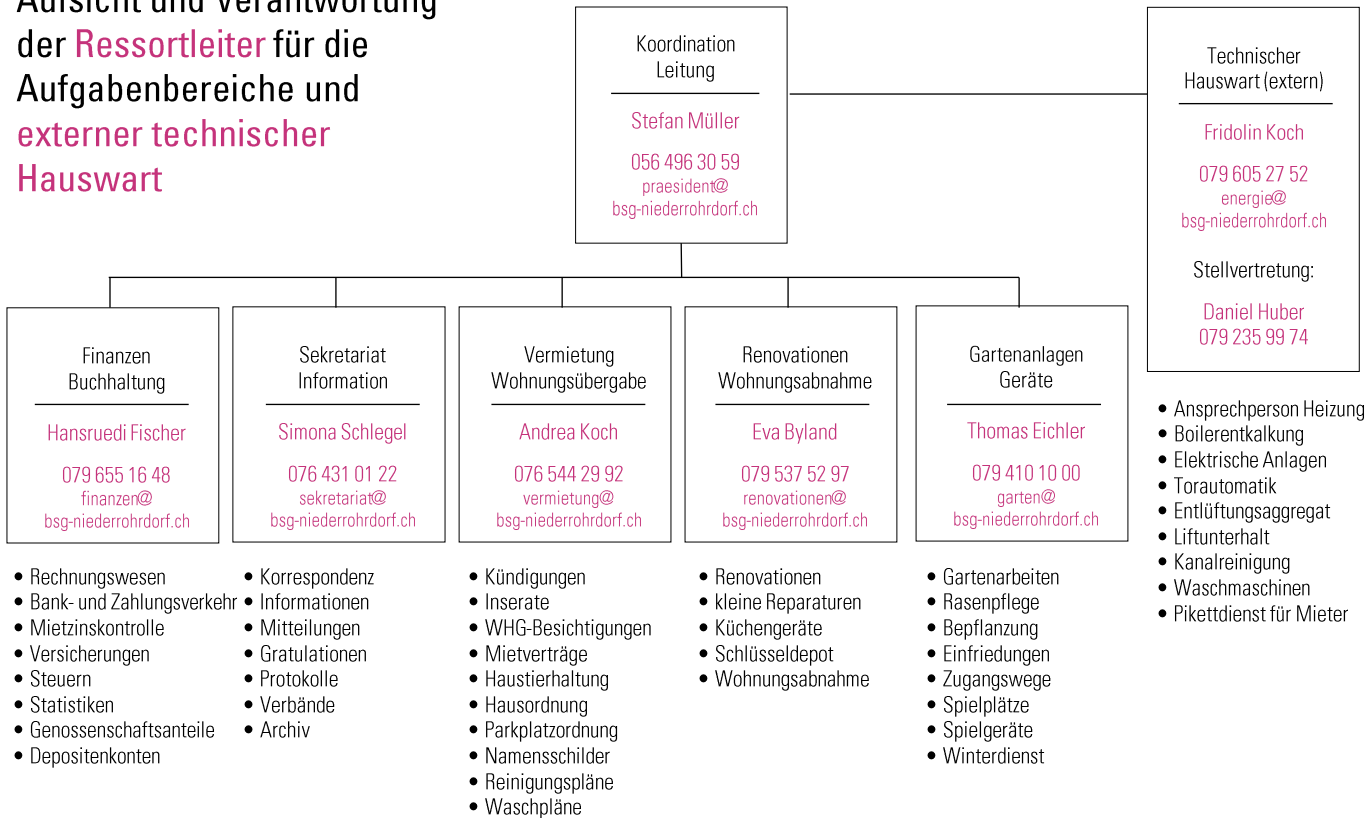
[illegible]
der Ressortleiter für die Aufgabenbereiche und externer technischer Hauswart

Koordination
Leitung

Stefan Müller

056 496 30 59
praesident@
bsg-niederrohrdorf.ch

Technischer
Hauswart (extern)

Fridolin Koch

079 605 27 52
energie@
bsg-niederrohrdorf.ch

Stellvertretung:

Daniel Huber
079 235 99 74

• Ansprechperson Heizung
• Boilerentkalkung
• Elektrische Anlagen
• Torautomatik
• Entlüftungsaggregat
• Liftunterhalt
• Kanalreinigung
• Waschmaschinen
• Pikettdienst für Mieter

Finanzen
Buchhaltung

Hansruedi Fischer

079 655 16 48
finanzen@
bsg-niederrohrdorf.ch

• Rechnungswesen
• Bank- und Zahlungsverkehr
• Mietzinskontrolle
• Versicherungen
• Steuern
• Statistiken
• Genossenschaftsanteile
• Depositenkonten

Sekretariat
Information

Simona Schlegel

076 431 01 22
sekretariat@
bsg-niederrohrdorf.ch

• Korrespondenz
• Informationen
• Mitteilungen
• Gratulationen
• Protokolle
• Verbände
• Archiv

Vermietung
Wohnungsübergabe

Andrea Koch

076 544 29 92
vermietung@
bsg-niederrohrdorf.ch

• Kündigungen
• Inserate
• WHG-Besichtigungen
• Mietverträge
• Haustierhaltung
• Hausordnung
• Parkplatzordnung
• Namensschilder
• Reinigungspläne
• Waschpläne

Renovationen
Wohnungsabnahme

Eva Byland

079 537 52 97
renovationen@
bsg-niederrohrdorf.ch

• Renovationen
• kleine Reparaturen
• Küchengeräte
• Schlüsseldepot
• Wohnungsabnahme

Gartenanlagen
Geräte

Thomas Eichler

079 410 10 00
garten@
bsg-niederrohrdorf.ch

• Gartenarbeiten
• Rasenpflege
• Bepflanzung
• Einfriedungen
• Zugangswege
• Spielplätze
• Spielgeräte
• Winterdienst